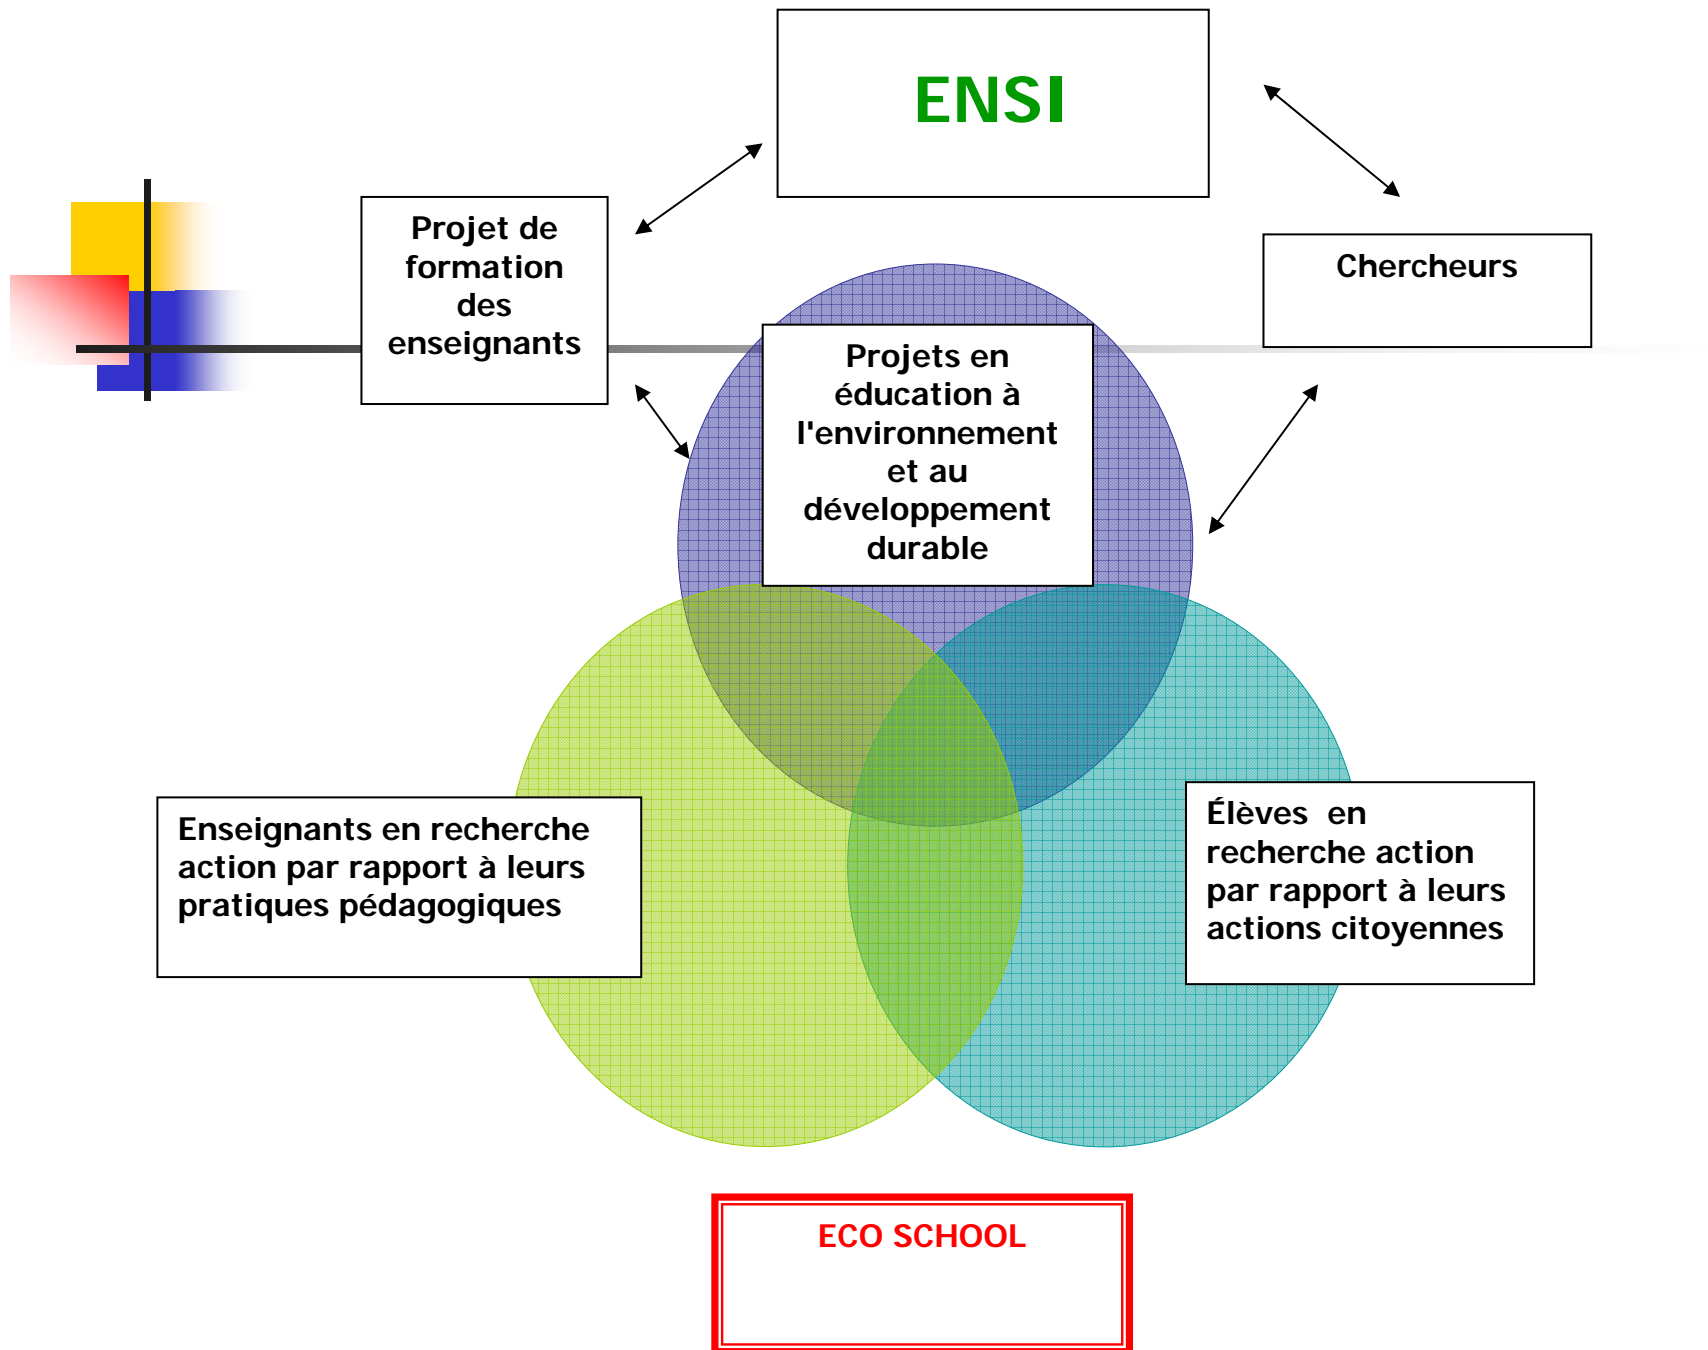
ENSI

Projet de formation des enseignants

Chercheurs

Projets en éducation à l'environnement et au développement durable

Enseignants en recherche action par rapport à leurs pratiques pédagogiques

Élèves en recherche action par rapport à leurs actions citoyennes

ECO SCHOOL